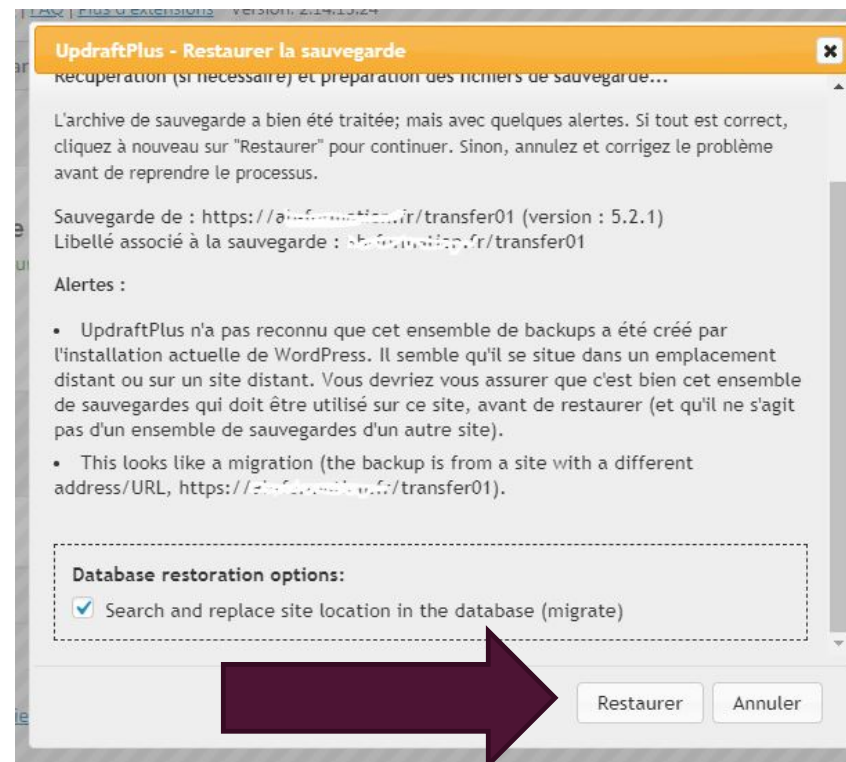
| FAQ | Plus d'extensions Version: 2.14.13.24

UpdraftPlus - Restaurer la sauvegarde

Récupération (si nécessaire) et préparation des fichiers de sauvegarde...

L'archive de sauvegarde a bien été traitée; mais avec quelques alertes. Si tout est correct, cliquez à nouveau sur "Restaurer" pour continuer. Sinon, annulez et corrigez le problème avant de reprendre le processus.

Sauvegarde de : https://a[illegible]r/transfer01 (version : 5.2.1)
Libellé associé à la sauvegarde : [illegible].fr/transfer01

Alertes :

• UpdraftPlus n'a pas reconnu que cet ensemble de backups a été créé par l'installation actuelle de WordPress. Il semble qu'il se situe dans un emplacement distant ou sur un site distant. Vous devriez vous assurer que c'est bien cet ensemble de sauvegardes qui doit être utilisé sur ce site, avant de restaurer (et qu'il ne s'agit pas d'un ensemble de sauvegardes d'un autre site).

• This looks like a migration (the backup is from a site with a different address/URL, https://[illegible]/transfer01).

Database restoration options:

Search and replace site location in the database (migrate)

Restaurer Annuler